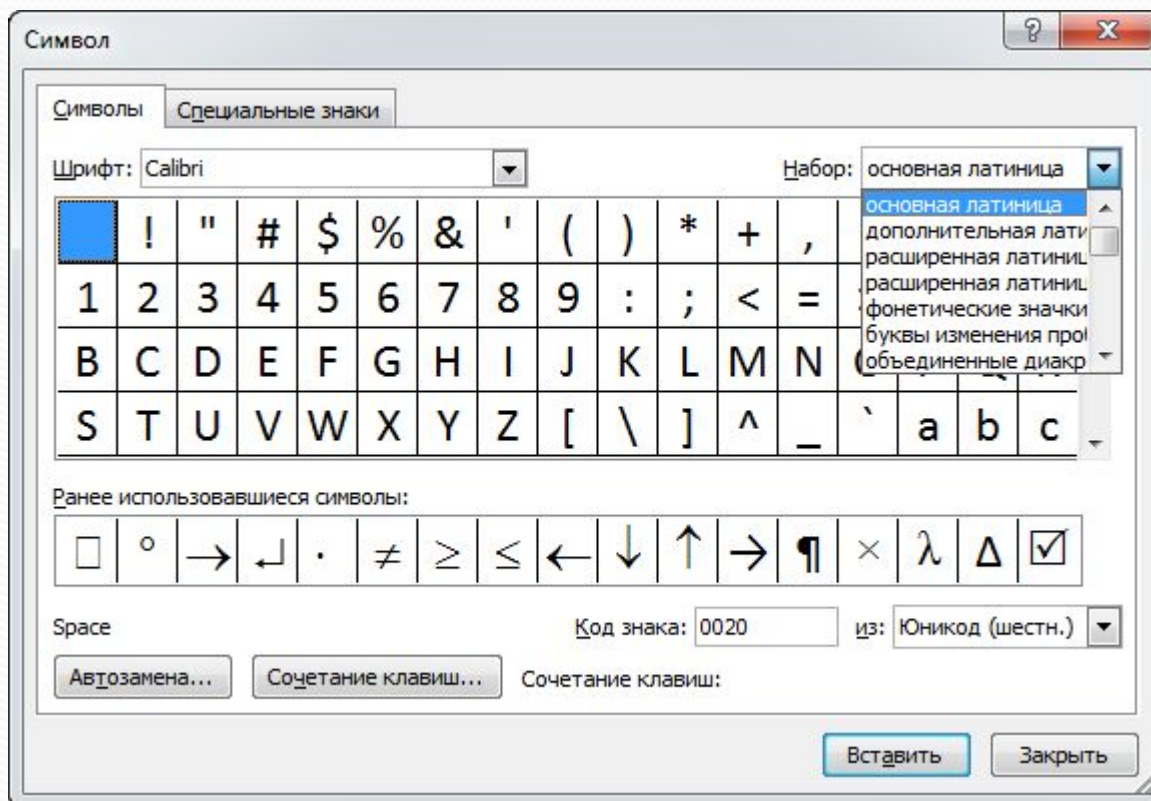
Символ

?

X

Символы

Специальные знаки

Шрифт: Calibri

Набор: основная латиница

основная латиница
дополнительная лати
расширенная латиниц
расширенная латиниц
фонетические значки
буквы изменения про
объединенные диакр

| | ! | " | # | $ | % | & | ' | ( | ) | * | + | , | | | | |
|---|---|---|---|---|---|---|---|---|---|---|---|---|---|---|---|---|
| 1 | 2 | 3 | 4 | 5 | 6 | 7 | 8 | 9 | : | ; | < | = | | | | |
| B | C | D | E | F | G | H | I | J | K | L | M | N | | | | |
| S | T | U | V | W | X | Y | Z | [ | \ | ] | ^ | _ | ` | a | b | c |

Ранее использовавшиеся символы:

| □ | ° | → | ↵ | · | ≠ | ≥ | ≤ | ← | ↓ | ↑ | → | ¶ | × | λ | Δ | ☑ |
|---|---|---|---|---|---|---|---|---|---|---|---|---|---|---|---|---|

Space

Код знака: 0020

из: Юникод (шестн.)

Автозамена...

Сочетание клавиш...

Сочетание клавиш:

Вставить

Закрыть